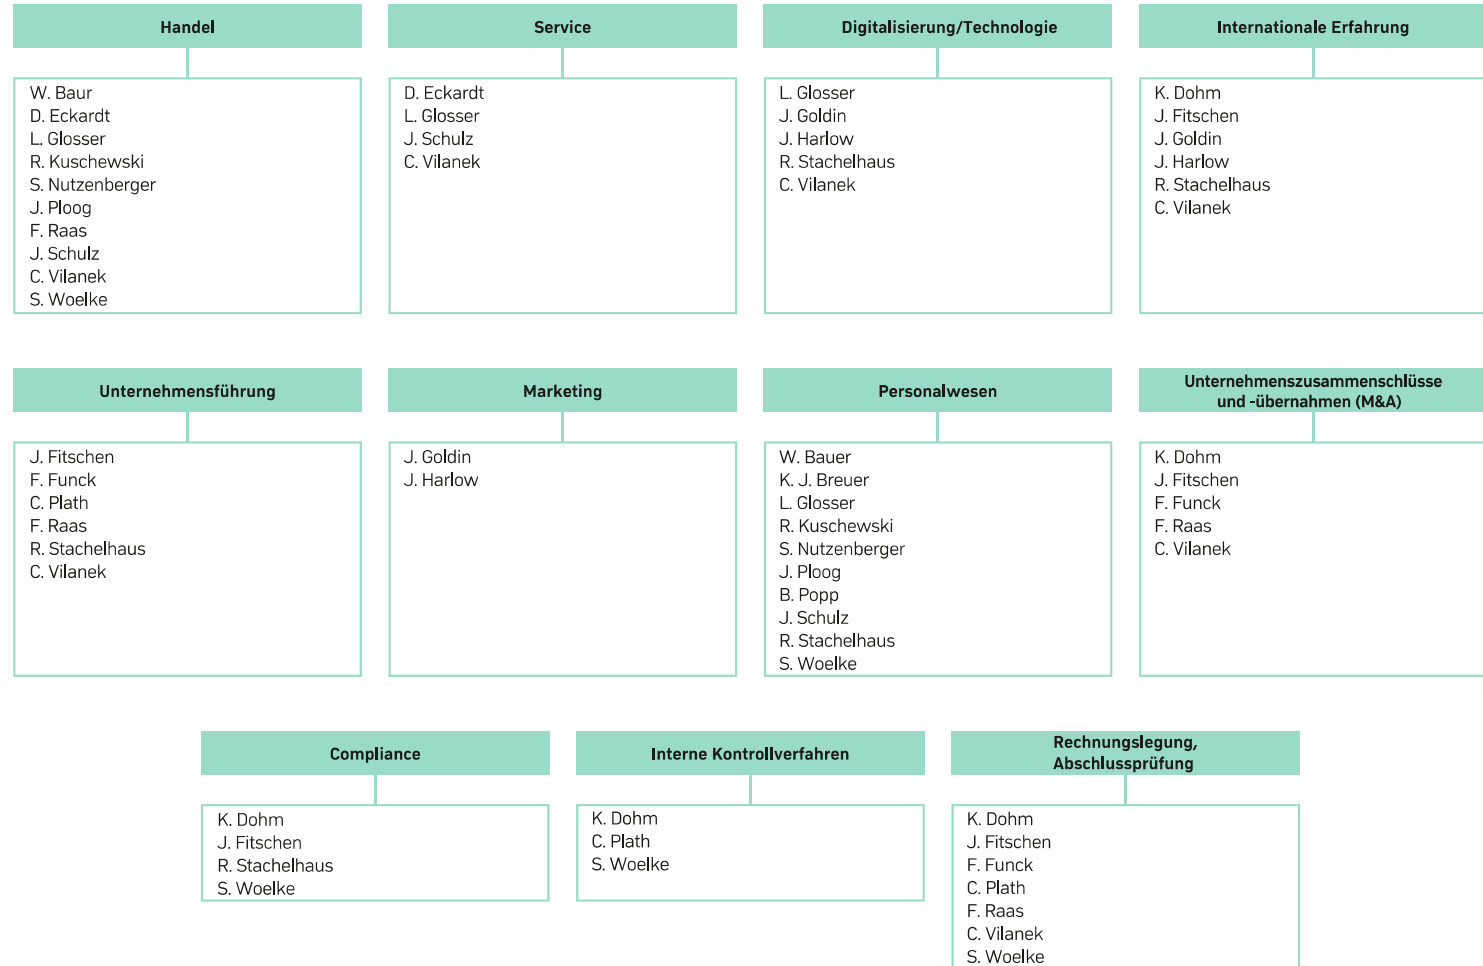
Handel

W. Baur
D. Eckardt
L. Glosser
R. Kuschewski
S. Nutzenberger
J. Ploog
F. Raas
J. Schulz
C. Vilanek
S. Woelke

Service

D. Eckardt
L. Glosser
J. Schulz
C. Vilanek

Digitalisierung/Technologie

L. Glosser
J. Goldin
J. Harlow
R. Stachelhaus
C. Vilanek

Internationale Erfahrung

K. Dohm
J. Fitschen
J. Goldin
J. Harlow
R. Stachelhaus
C. Vilanek

Unternehmensführung

J. Fitschen
F. Funck
C. Plath
F. Raas
R. Stachelhaus
C. Vilanek

Marketing

J. Goldin
J. Harlow

Personalwesen

W. Bauer
K. J. Breuer
L. Glosser
R. Kuschewski
S. Nutzenberger
J. Ploog
B. Popp
J. Schulz
R. Stachelhaus
S. Woelke

Unternehmenszusammenschlüsse und -übernahmen (M&A)

K. Dohm
J. Fitschen
F. Funck
F. Raas
C. Vilanek

Compliance

K. Dohm
J. Fitschen
R. Stachelhaus
S. Woelke

Interne Kontrollverfahren

K. Dohm
C. Plath
S. Woelke

Rechnungslegung, Abschlussprüfung

K. Dohm
J. Fitschen
F. Funck
C. Plath
F. Raas
C. Vilanek
S. Woelke